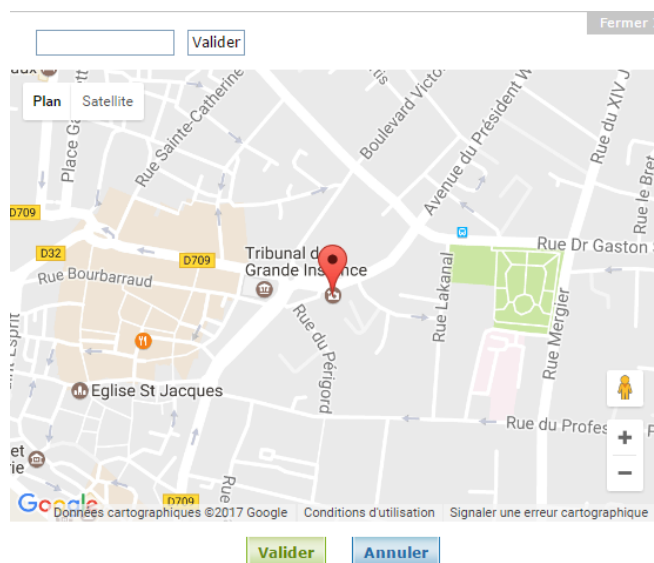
Fermer

Valider

Plan Satellite

Place G

Rue Sainte-Catherine

Boulevard Victo

Avenue du Président W

Rue du XIV J

Rue le Bre

D709

D32

D709

Rue Bourbarraud

Tribunal de Grande Instance

Rue Dr Gaston

Rue Lakanal

Rue Mergier

Rue du Périgord

Esprit

Eglise St Jacques

Rue du Profes

et rie

Rue

D709

Google

Données cartographiques ©2017 Google Conditions d'utilisation Signaler une erreur cartographique

Valider Annuler